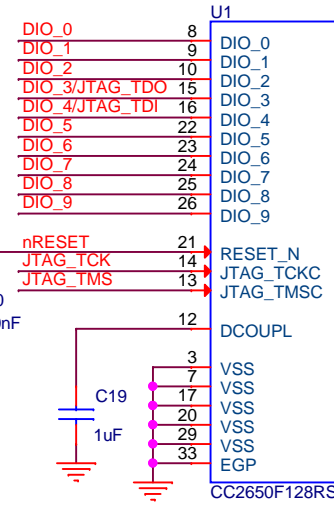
U1

DIO_0 8 DIO_0
DIO_1 9 DIO_1
DIO_2 10 DIO_2
DIO_3/JTAG_TDO 15 DIO_3
DIO_4/JTAG_TDI 16 DIO_4
DIO_5 22 DIO_5
DIO_6 23 DIO_6
DIO_7 24 DIO_7
DIO_8 25 DIO_8
DIO_9 26 DIO_9

nRESET 21 RESET_N
JTAG_TCK 14 JTAG_TCKC
JTAG_TMS 13 JTAG_TMSC

0
nF

12 DCOUPL

C19
1uF

3 VSS
7 VSS
17 VSS
20 VSS
29 VSS
33 EGP

CC2650F128RS